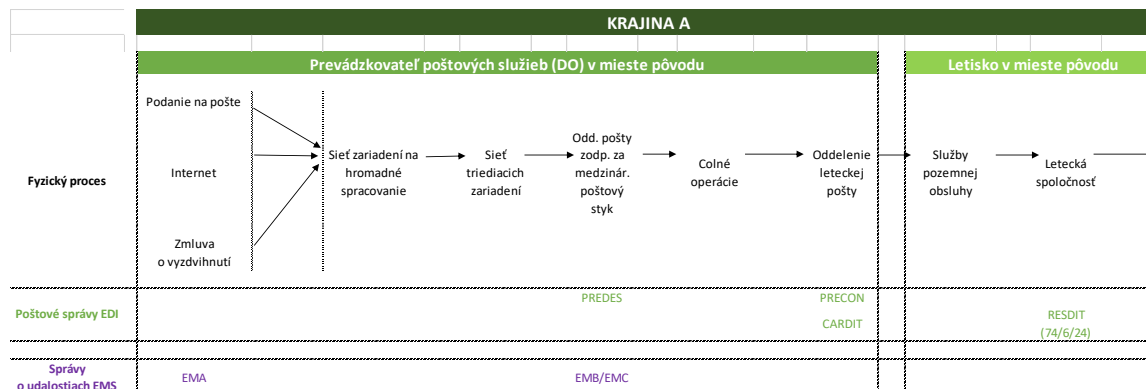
KRAJINA A

Prevádzkovateľ poštových služieb (DO) v mieste pôvodu

Letisko v mieste pôvodu

Fyzický proces

Podanie na pošte

Internet

Zmluva o vyzdvihnutí

Sieť zariadení na hromadné spracovanie

Sieť triediacich zariadení

Odd. pošty zodp. za medzinár. poštový styk

Colné operácie

Oddelenie leteckej pošty

Služby pozemnej obsluhy

Letecká spoločnosť

Poštové správy EDI

PREDES

PRECON

CARDIT

RESDIT (74/6/24)

Správy o udalostiach EMS

EMA

EMB/EMC